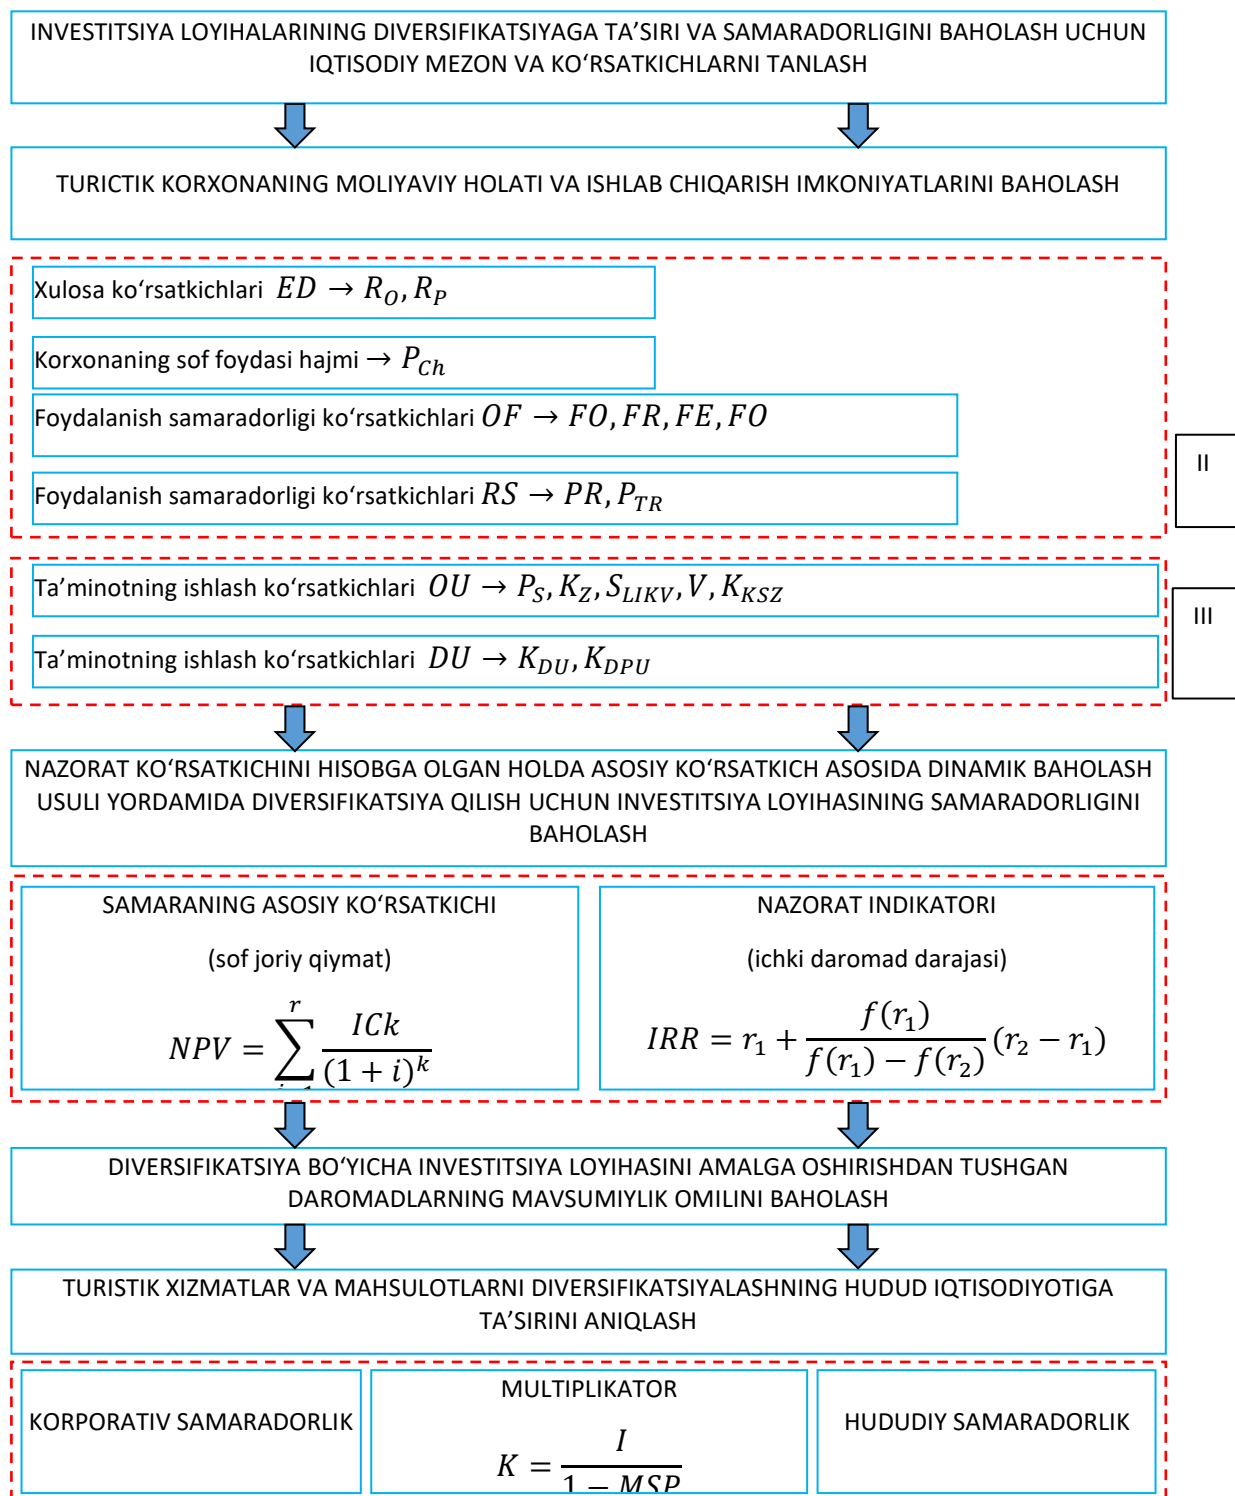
INVESTITSIYA LOYIHALARINING DIVERSIFIKATSIYAGA TA’SIRI VA SAMARADORLIGINI BAHOLASH UCHUN IQTISODIY MEZON VA KO‘RSATKICHLARNI TANLASH

TURICTIK KORXONANING MOLIYAVIY HOLATI VA ISHLAB CHIQARISH IMKONIYATLARINI BAHOLASH

Xulosa ko‘rsatkichlari $ED \rightarrow R_O, R_P$

Korxonaning sof foydasi hajmi $\rightarrow P_{Ch}$

Foydalanish samaradorligi ko‘rsatkichlari $OF \rightarrow FO, FR, FE, FO$

Foydalanish samaradorligi ko‘rsatkichlari $RS \rightarrow PR, P_{TR}$

II

Ta’minotning ishlash ko‘rsatkichlari $OU \rightarrow P_S, K_Z, S_{LIKV}, V, K_{KSZ}$

Ta’minotning ishlash ko‘rsatkichlari $DU \rightarrow K_{DU}, K_{DPU}$

III

NAZORAT KO‘RSATKICHINI HISOBGA OLGAN HOLDA ASOSIY KO‘RSATKICH ASOSIDA DINAMIK BAHOLASH USULI YORDAMIDA DIVERSIFIKATSIYA QILISH UCHUN INVESTITSIYA LOYIHASINING SAMARADORLIGINI BAHOLASH

SAMARANING ASOSIY KO‘RSATKICHI

(sof joriy qiymat)

$NPV = \sum^{r} \frac{ICk}{(1+i)^k}$

NAZORAT INDIKATORI

(ichki daromad darajasi)

$IRR = r_1 + \frac{f(r_1)}{f(r_1) - f(r_2)}(r_2 - r_1)$

DIVERSIFIKATSIYA BO‘YICHA INVESTITSIYA LOYIHASINI AMALGA OSHIRISHDAN TUSHGAN DAROMADLARNING MAVSUMIYLIK OMILINI BAHOLASH

TURISTIK XIZMATLAR VA MAHSULOTLARNI DIVERSIFIKATSIYALASHNING HUDUD IQTISODIYOTIGA TA’SIRINI ANIQLASH

KORPORATIV SAMARADORLIK

MULTIPLIKATOR

$K = \frac{I}{1 - MSP}$

HUDUDIY SAMARADORLIK